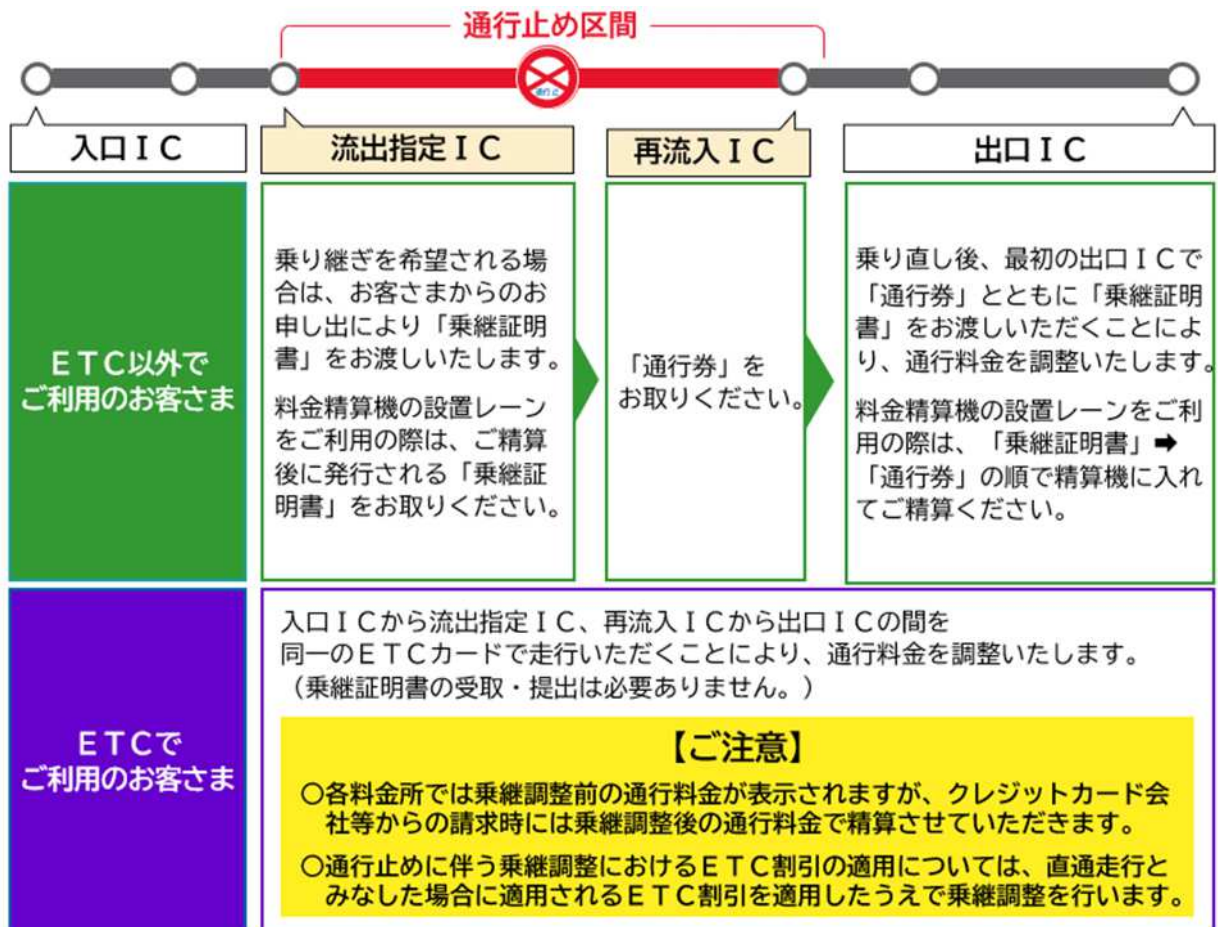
通行止め区間

通行止

入口ＩＣ

流出指定ＩＣ

再流入ＩＣ

出口ＩＣ

ＥＴＣ以外でご利用のお客さま

乗り継ぎを希望される場合は、お客さまからのお申し出により「乗継証明書」をお渡しいたします。

料金精算機の設置レーンをご利用の際は、ご精算後に発行される「乗継証明書」をお取りください。

「通行券」をお取りください。

乗り直し後、最初の出口ＩＣで「通行券」とともに「乗継証明書」をお渡しいただくことにより、通行料金を調整いたします。

料金精算機の設置レーンをご利用の際は、「乗継証明書」➡「通行券」の順で精算機に入れてご精算ください。

ＥＴＣでご利用のお客さま

入口ＩＣから流出指定ＩＣ、再流入ＩＣから出口ＩＣの間を同一のＥＴＣカードで走行いただくことにより、通行料金を調整いたします。
（乗継証明書の受取・提出は必要ありません。）

【ご注意】

○各料金所では乗継調整前の通行料金が表示されますが、クレジットカード会社等からの請求時には乗継調整後の通行料金で精算させていただきます。

○通行止めに伴う乗継調整におけるＥＴＣ割引の適用については、直通走行とみなした場合に適用されるＥＴＣ割引を適用したうえで乗継調整を行います。